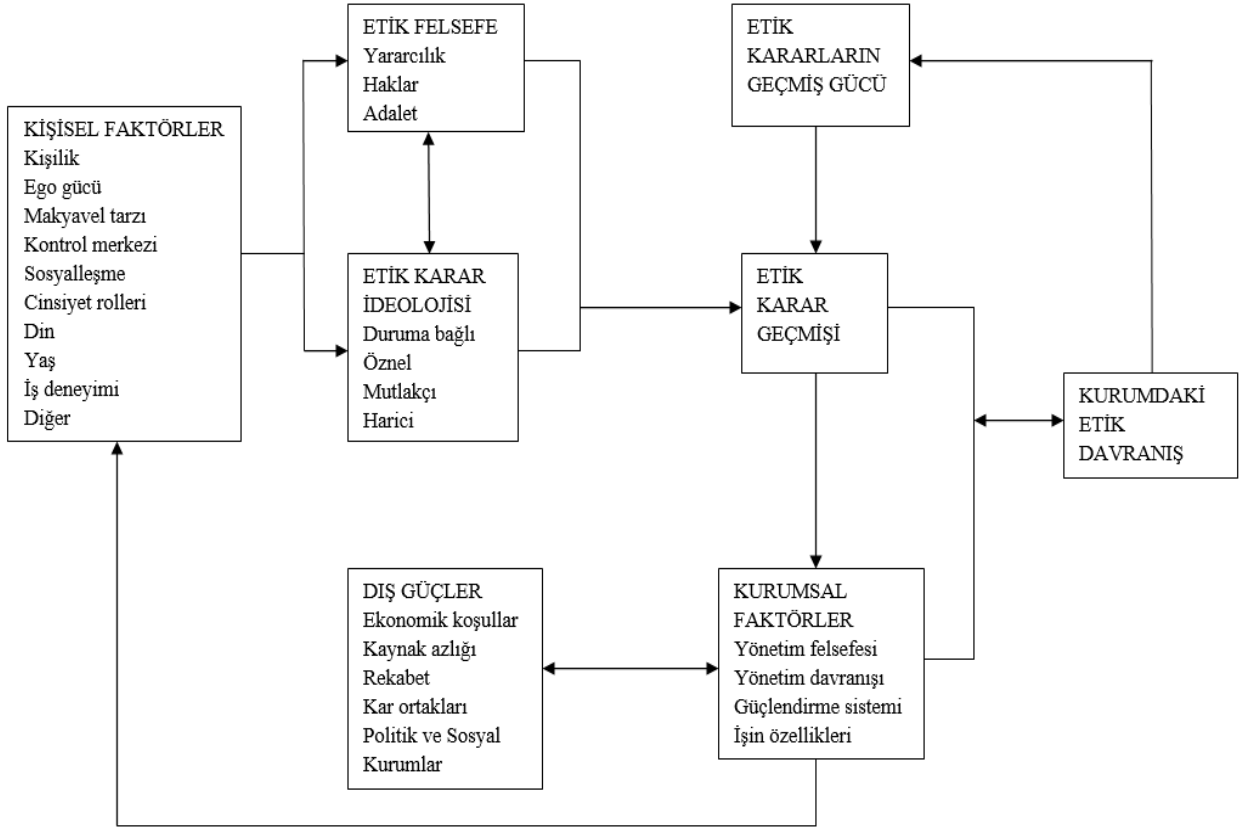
KİŞİSEL FAKTÖRLER
Kişilik
Ego gücü
Makyavel tarzı
Kontrol merkezi
Sosyalleşme
Cinsiyet rolleri
Din
Yaş
İş deneyimi
Diğer

ETİK FELSEFE
Yararcılık
Haklar
Adalet

ETİK KARAR
İDEOLOJİSİ
Duruma bağlı
Öznel
Mutlakçı
Harici

ETİK
KARARLARIN
GEÇMİŞ GÜCÜ

ETİK
KARAR
GEÇMİŞİ

KURUMDAKİ
ETİK
DAVRANIŞ

DIŞ GÜÇLER
Ekonomik koşullar
Kaynak azlığı
Rekabet
Kar ortakları
Politik ve Sosyal
Kurumlar

KURUMSAL
FAKTÖRLER
Yönetim felsefesi
Yönetim davranışı
Güçlendirme sistemi
İşin özellikleri